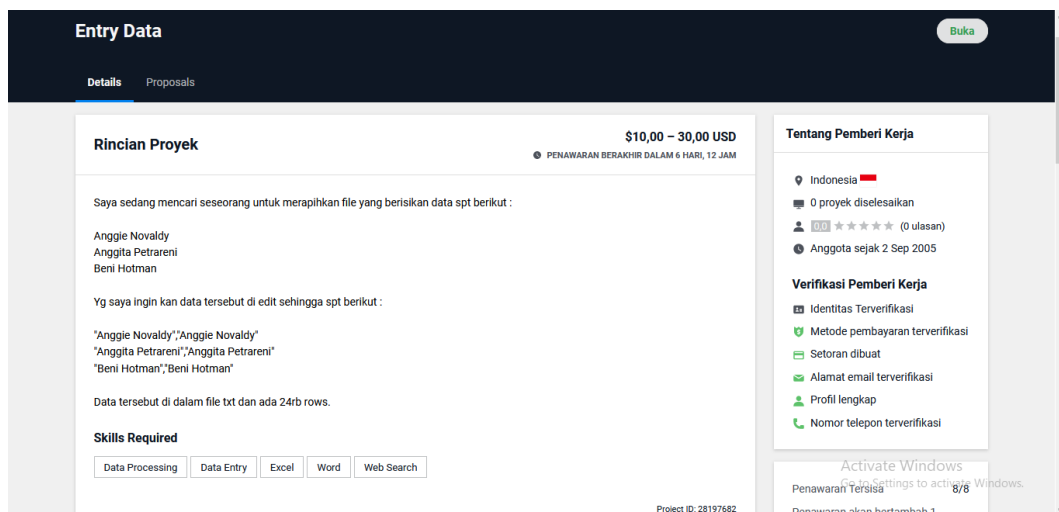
Entry Data

Buka

Details Proposals

Rincian Proyek

$10,00 – 30,00 USD

PENAWARAN BERAKHIR DALAM 6 HARI, 12 JAM

Saya sedang mencari seseorang untuk merapihkan file yang berisikan data spt berikut :

Anggie Novaldy
Anggita Petrareni
Beni Hotman

Yg saya ingin kan data tersebut di edit sehingga spt berikut :

"Anggie Novaldy","Anggie Novaldy"
"Anggita Petrareni","Anggita Petrareni"
"Beni Hotman","Beni Hotman"

Data tersebut di dalam file txt dan ada 24rb rows.

Skills Required

Data Processing Data Entry Excel Word Web Search

Project ID: 28197682

Tentang Pemberi Kerja

Indonesia

0 proyek diselesaikan

0,0 (0 ulasan)

Anggota sejak 2 Sep 2005

Verifikasi Pemberi Kerja

Identitas Terverifikasi

Metode pembayaran terverifikasi

Setoran dibuat

Alamat email terverifikasi

Profil lengkap

Nomor telepon terverifikasi

Activate Windows
Go to Settings to activate Windows.

Penawaran Tersisa 8/8

Penawaran akan bertambah 1